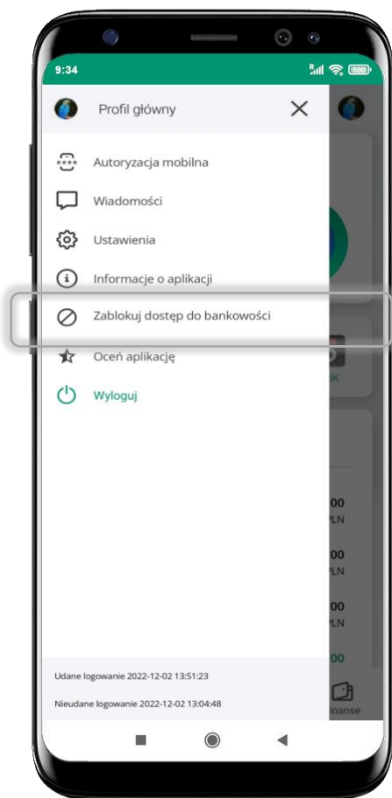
9:34

Profil główny

Autoryzacja mobilna

Wiadomości

Ustawienia

Informacje o aplikacji

Zablokuj dostęp do bankowości

Oceń aplikację

Wyloguj

Udane logowanie 2022-12-02 13:51:23

Nieudane logowanie 2022-12-02 13:04:48

00
PLN
00
PLN
00
PLN
00
inanse